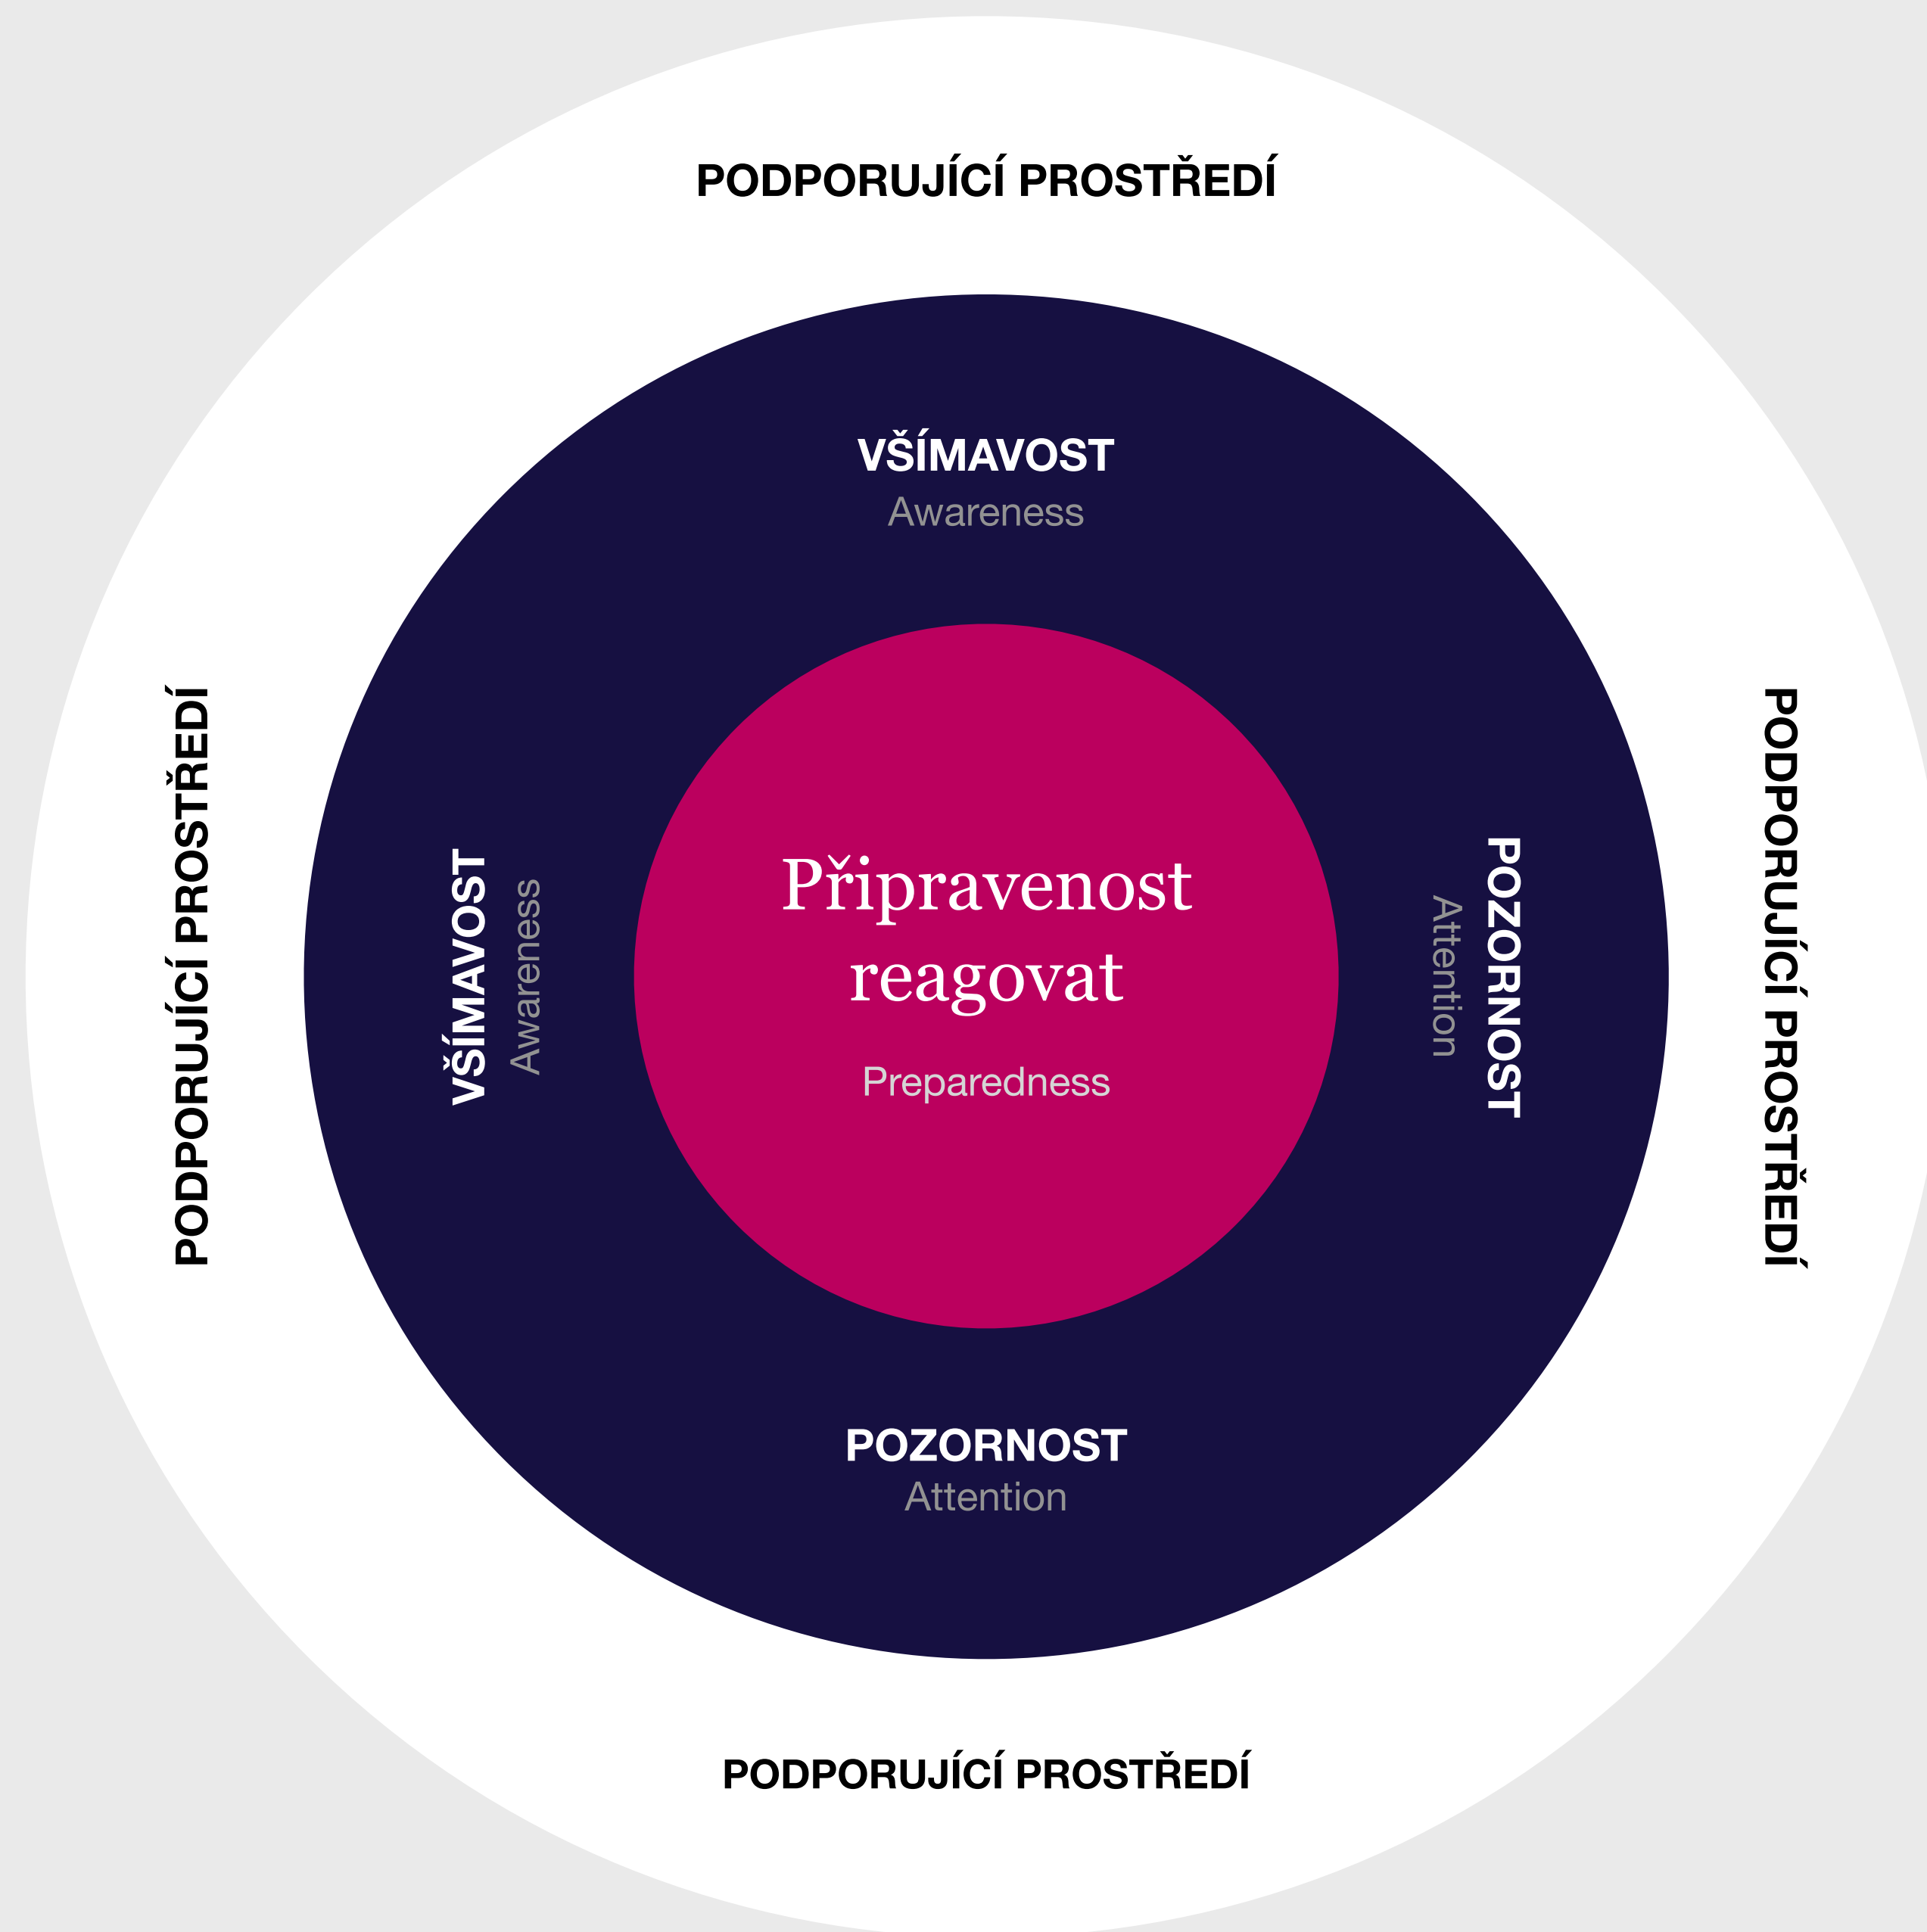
PODPORUJÍCÍ PROSTŘEDÍ

VŠÍMAVOST
Awareness

PODPORUJÍCÍ PROSTŘEDÍ

VŠÍMAVOST
Awareness

Připravenost reagovat

Preparedness

POZORNOST
Attention

PODPORUJÍCÍ PROSTŘEDÍ

POZORNOST
Attention

PODPORUJÍCÍ PROSTŘEDÍ